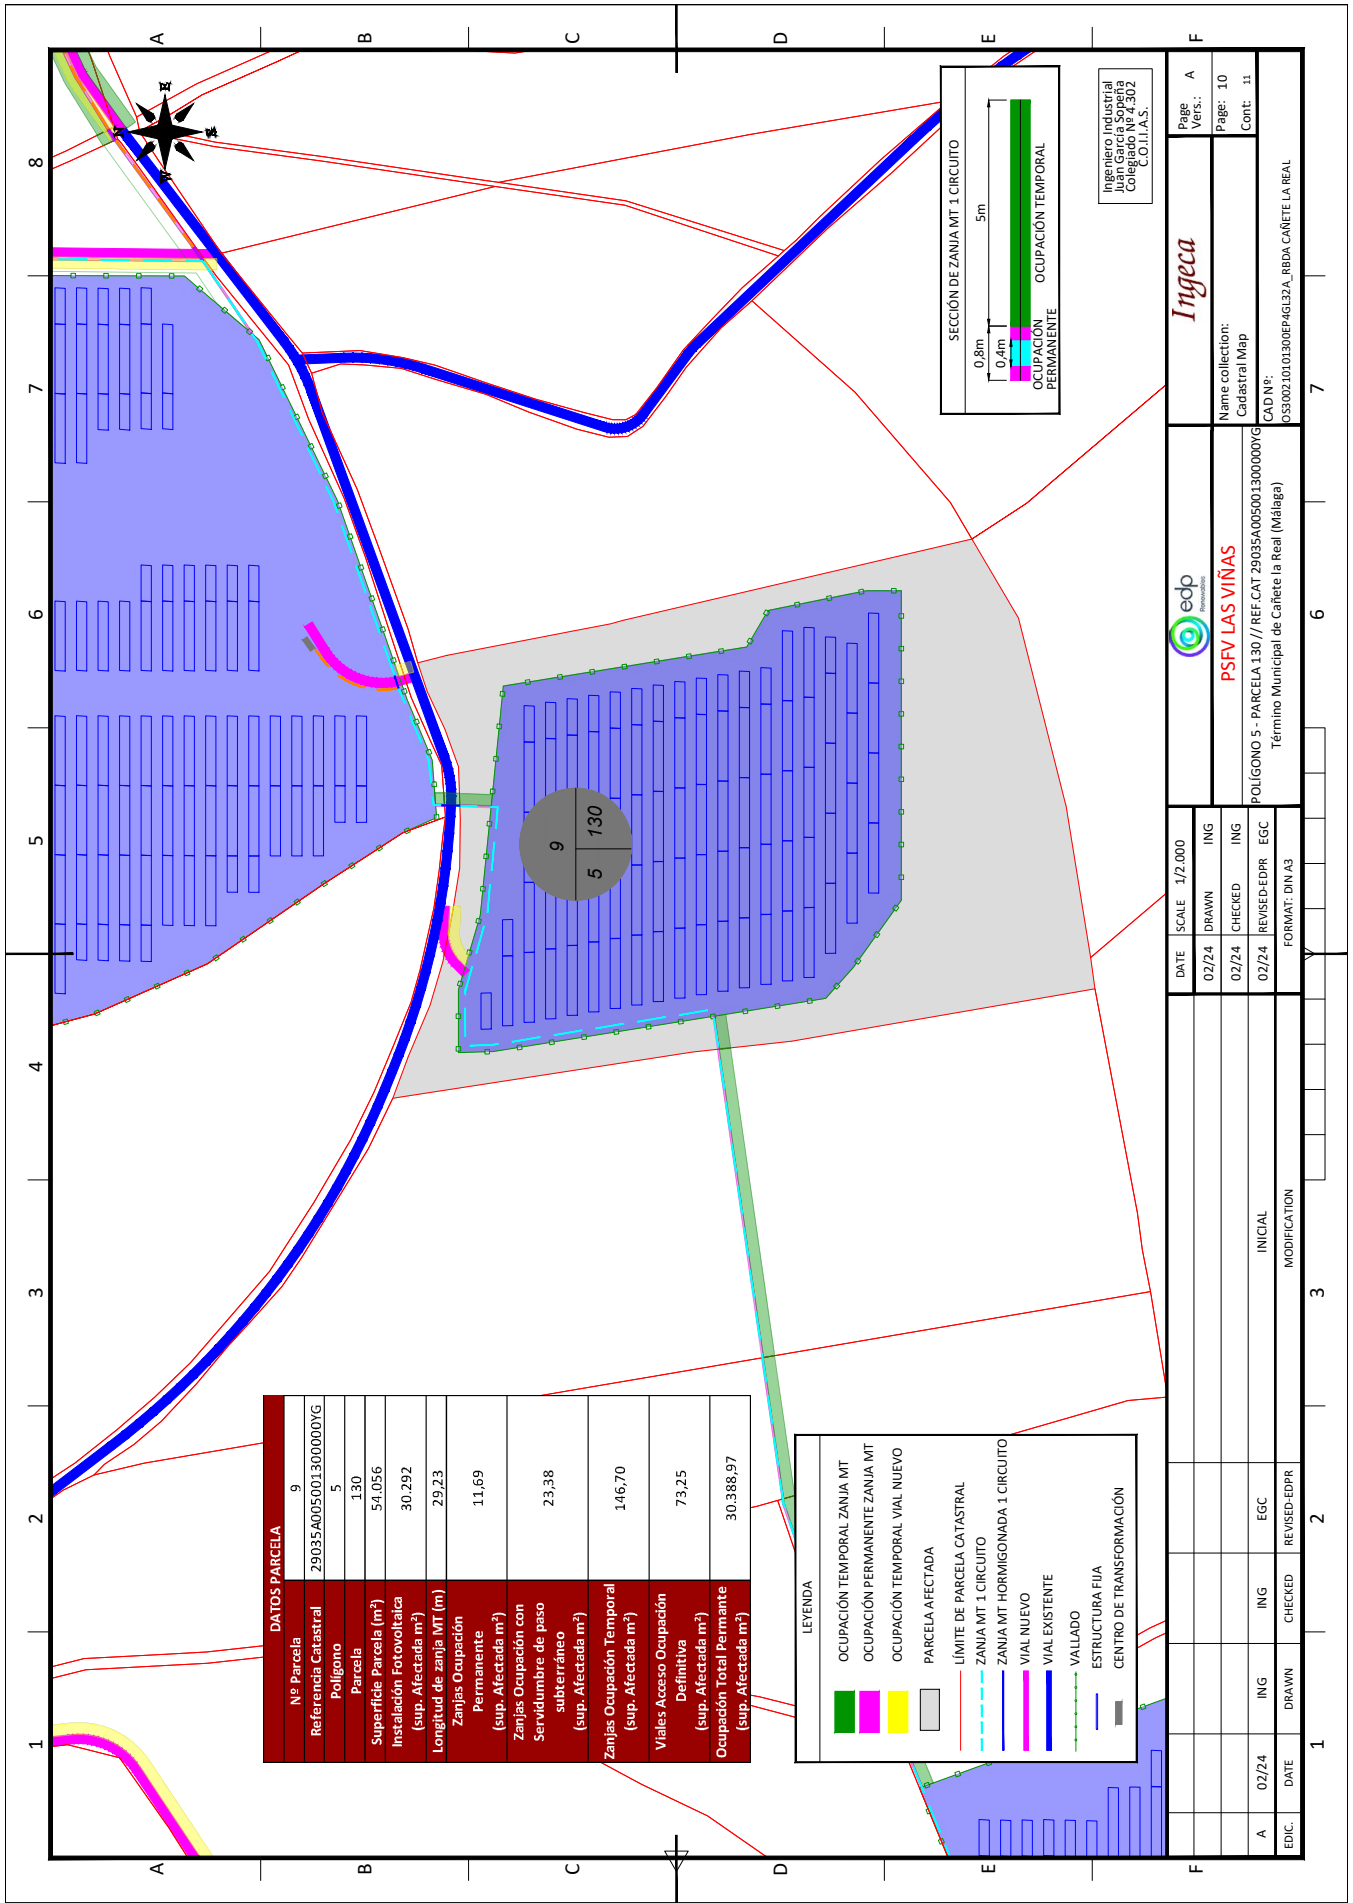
A B C D E F

8 7 6 5 4 3 2 1

N E S W

SECCIÓN DE ZANJA MT 1 CIRCUITO
0,8m
0,4m
5m
OCUPACIÓN PERMANENTE
OCUPACIÓN TEMPORAL

Ingeniero Industrial
Juan García Sopeña
Colegiado Nº 4.302
C.O.I.I.A.S.

9
130
5

DATOS PARCELA

| Nº Parcela | 9 |
|---|---|
| Referencia Catastral | 29035A00500130000YG |
| Polígono | 5 |
| Parcela | 130 |
| Superficie Parcela (m²) | 54.056 |
| Instalación Fotovoltaica (sup. Afectada m²) | 30.292 |
| Longitud de zanja MT (m) | 29,23 |
| Zanjas Ocupación Permanente (sup. Afectada m²) | 11,69 |
| Zanjas Ocupación con Servidumbre de paso subterráneo (sup. Afectada m²) | 23,38 |
| Zanjas Ocupación Temporal (sup. Afectada m²) | 146,70 |
| Viales Acceso Ocupación Definitiva (sup. Afectada m²) | 73,25 |
| Ocupación Total Permante (sup. Afectada m²) | 30.388,97 |

LEYENDA
OCUPACIÓN TEMPORAL ZANJA MT
OCUPACIÓN PERMANENTE ZANJA MT
OCUPACIÓN TEMPORAL VIAL NUEVO
PARCELA AFECTADA
LÍMITE DE PARCELA CATASTRAL
ZANJA MT 1 CIRCUITO
ZANJA MT HORMIGONADA 1 CIRCUITO
VIAL NUEVO
VIAL EXISTENTE
VALLADO
ESTRUCTURA FIJA
CENTRO DE TRANSFORMACIÓN

Page Vers.: A
Page: 10
Cont: 11
Ingeca
Name collection: Cadastral Map
CAD Nº: OS3002101030EP4GL32A_RBDA CAÑETE LA REAL
edp Renovables
PSFV LAS VIÑAS
POLÍGONO 5 - PARCELA 130 // REF CAT 29035A00500130000YG
Término Municipal de Cañete la Real (Málaga)

| DATE | SCALE | 1/2.000 |
|---|---|---|
| 02/24 | DRAWN | ING |
| 02/24 | CHECKED | ING |
| 02/24 | REVISED-EDPR | EGC |
| | FORMAT: DIN A3 | |

| A | 02/24 | ING | ING | EGC | INICIAL |
|---|---|---|---|---|---|
| EDIC. | DATE | DRAWN | CHECKED | REVISED-EDPR | MODIFICATION |